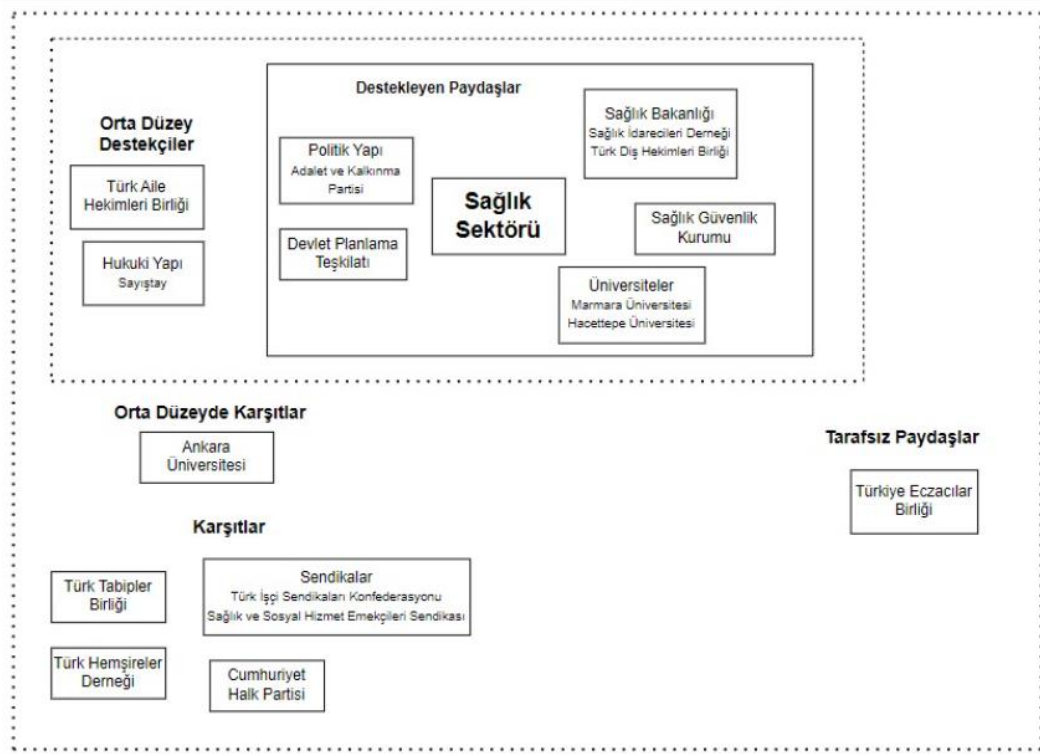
Orta Düzey Destekçiler

Türk Aile Hekimleri Birliği

Hukuki Yapı
Sayıştay

Destekleyen Paydaşlar

Politik Yapı
Adalet ve Kalkınma Partisi

Devlet Planlama Teşkilatı

Sağlık Sektörü

Sağlık Bakanlığı
Sağlık İdarecileri Derneği
Türk Diş Hekimleri Birliği

Sağlık Güvenlik Kurumu

Üniversiteler
Marmara Üniversitesi
Hacettepe Üniversitesi

Orta Düzeyde Karşıtlar

Ankara Üniversitesi

Tarafsız Paydaşlar

Türkiye Eczacılar Birliği

Karşıtlar

Türk Tabipler Birliği

Sendikalar
Türk İşçi Sendikaları Konfederasyonu
Sağlık ve Sosyal Hizmet Emekçileri Sendikası

Türk Hemşireler Derneği

Cumhuriyet Halk Partisi